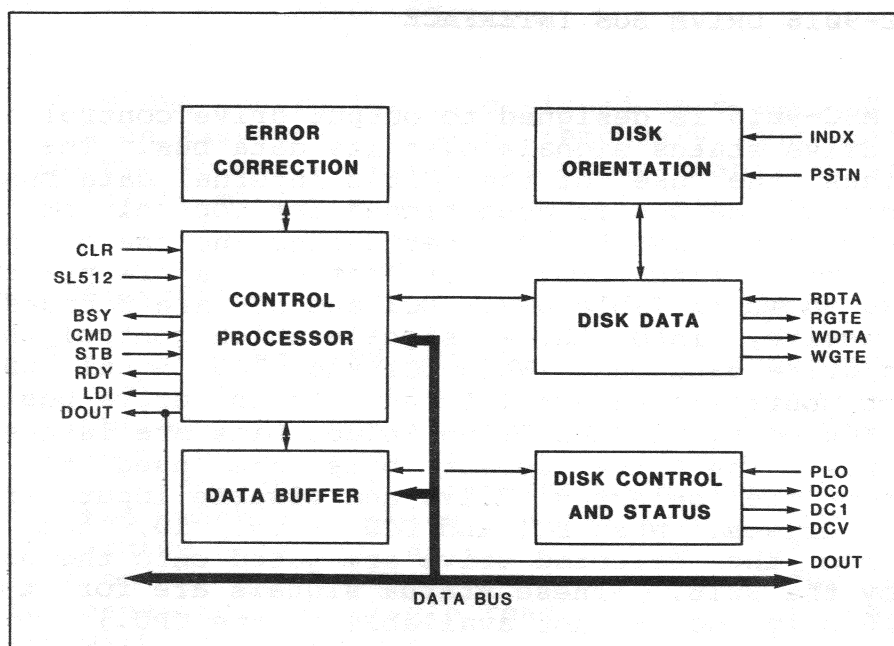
ERROR CORRECTION

DISK ORIENTATION

INDX
PSTN

CLR
SL512
BSY
CMD
STB
RDY
LDI
DOUT

CONTROL PROCESSOR

DISK DATA

RDTA
RGTE
WDTA
WGTE

DATA BUFFER

DISK CONTROL AND STATUS

PLO
DC0
DC1
DCV

DOUT

DATA BUS